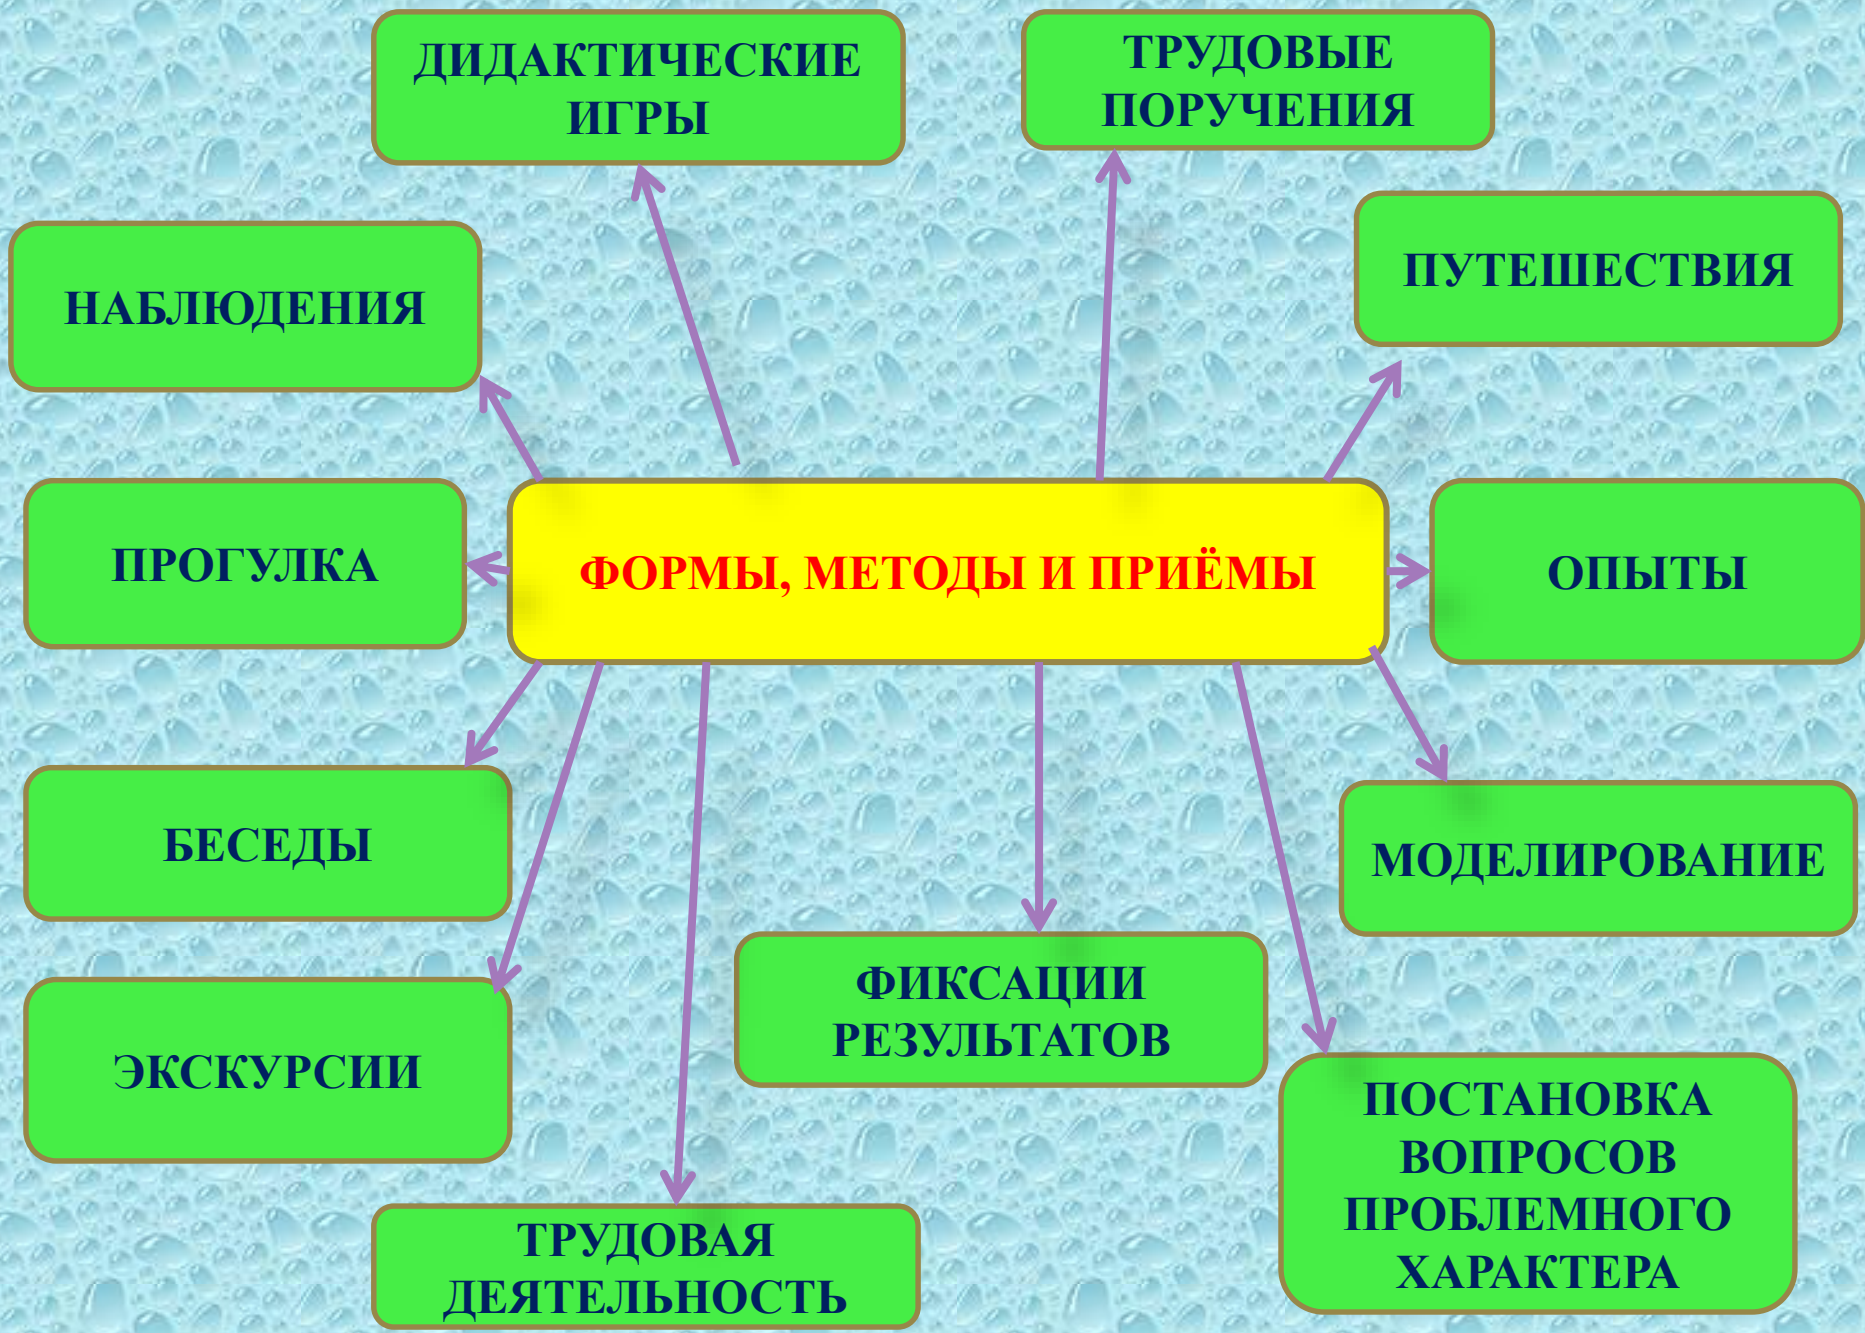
ФОРМЫ, МЕТОДЫ И ПРИЁМЫ

ДИДАКТИЧЕСКИЕ ИГРЫ

ТРУДОВЫЕ ПОРУЧЕНИЯ

НАБЛЮДЕНИЯ

ПУТЕШЕСТВИЯ

ПРОГУЛКА

ОПЫТЫ

БЕСЕДЫ

МОДЕЛИРОВАНИЕ

ЭКСКУРСИИ

ФИКСАЦИИ РЕЗУЛЬТАТОВ

ПОСТАНОВКА ВОПРОСОВ ПРОБЛЕМНОГО ХАРАКТЕРА

ТРУДОВАЯ ДЕЯТЕЛЬНОСТЬ